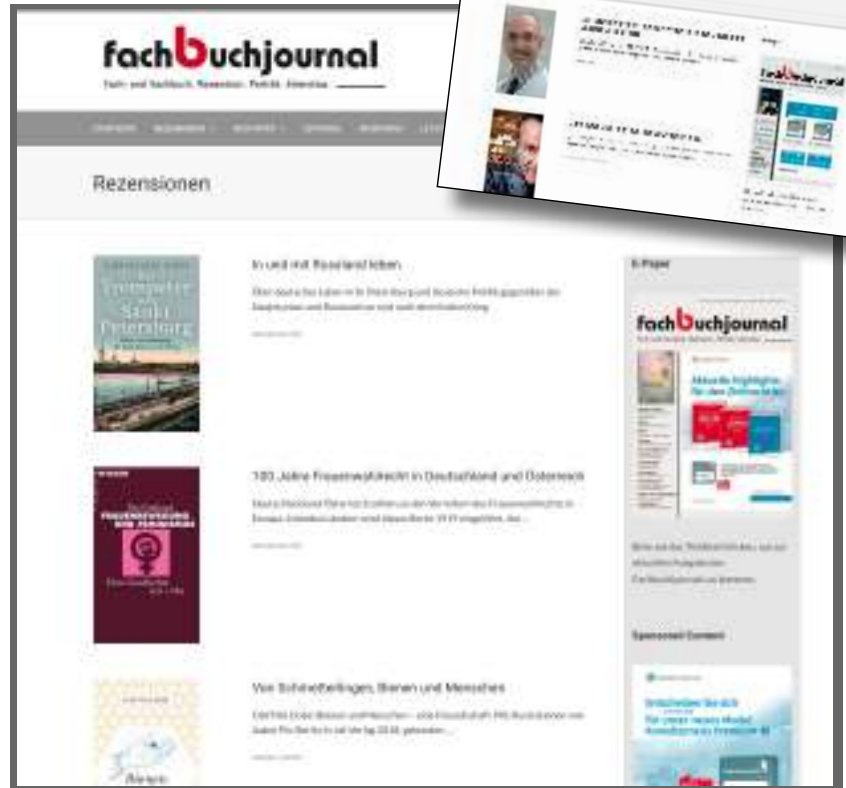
fachbuchjournal

Fach- und Sachbuch. Rezension. Porträt. Interview.

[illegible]

Rezensionen

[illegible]

Die Trompeter von Sankt Petersburg

In und mit Russland leben

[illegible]

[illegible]

Frauenbewegung und Feminismus

100 Jahre Frauenwahlrecht in Deutschland und Österreich

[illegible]

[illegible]

Von Schmetterlingen, Bienen und Menschen

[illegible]

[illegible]

E-Paper

fachbuchjournal

Aktuelle Highlights für den Zeitschriften

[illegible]

Sponsored Content

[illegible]

fachbuchjournal